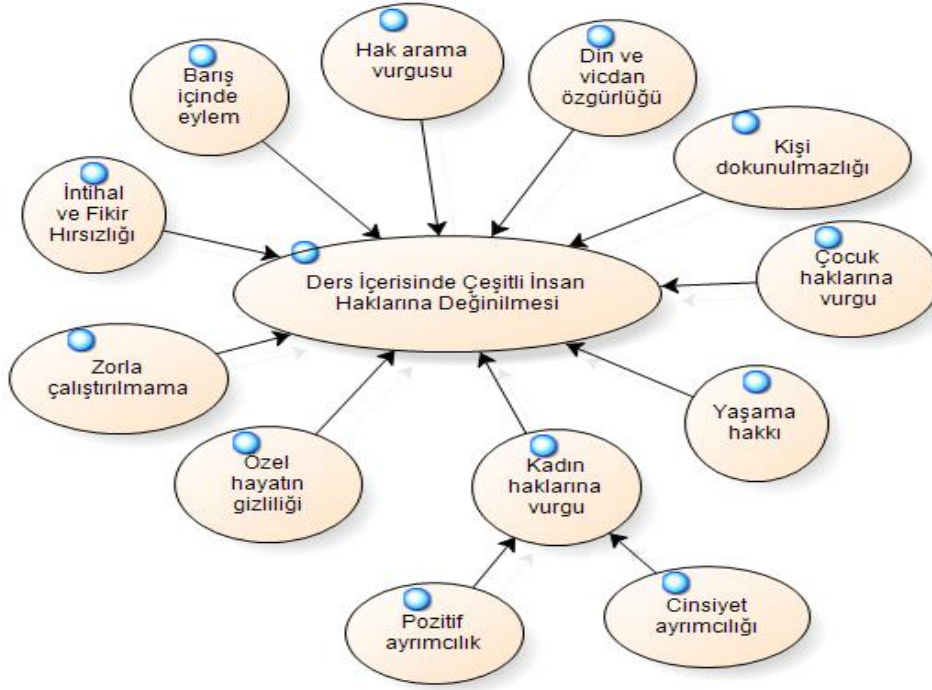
Barış içinde eylem

Hak arama vurgusu

Din ve vicdan özgürlüğü

Kişi dokunulmazlığı

İntihal ve Fikir Hırsızlığı

Ders İçerisinde Çeşitli İnsan Haklarına Değinilmesi

Çocuk haklarına vurgu

Zorla çalıştırılmama

Yaşama hakkı

Özel hayatın gizliliği

Kadın haklarına vurgu

Pozitif ayrımcılık

Cinsiyet ayrımcılığı